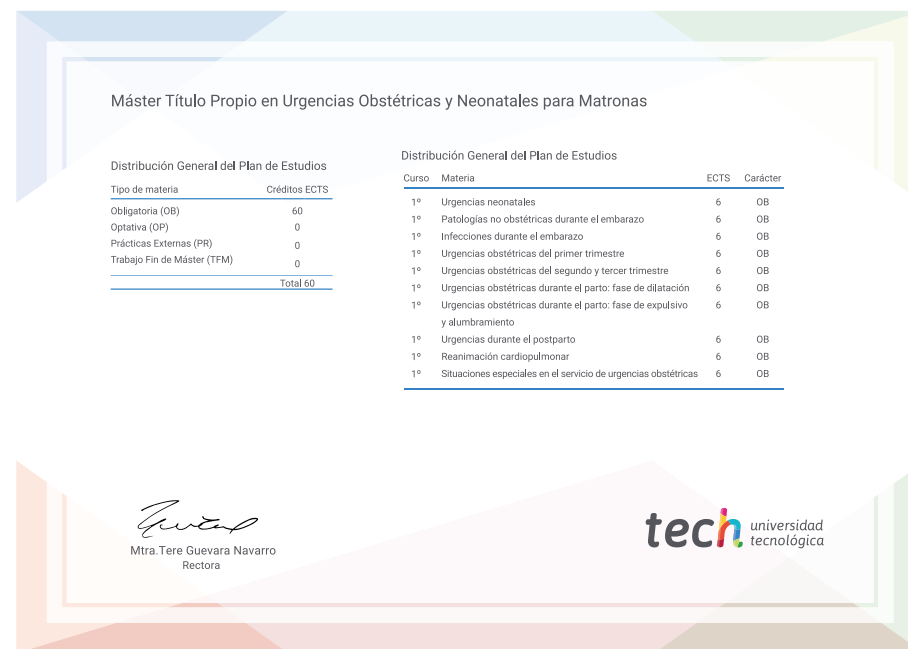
Máster Título Propio en Urgencias Obstétricas y Neonatales para Matronas

Distribución General del Plan de Estudios

| Tipo de materia | Créditos ECTS |
|---|---|
| Obligatoria (OB) | 60 |
| Optativa (OP) | 0 |
| Prácticas Externas (PR) | 0 |
| Trabajo Fin de Máster (TFM) | 0 |
| | Total 60 |

Distribución General del Plan de Estudios

| Curso | Materia | ECTS | Carácter |
|---|---|---|---|
| 1º | Urgencias neonatales | 6 | OB |
| 1º | Patologías no obstétricas durante el embarazo | 6 | OB |
| 1º | Infecciones durante el embarazo | 6 | OB |
| 1º | Urgencias obstétricas del primer trimestre | 6 | OB |
| 1º | Urgencias obstétricas del segundo y tercer trimestre | 6 | OB |
| 1º | Urgencias obstétricas durante el parto: fase de dilatación | 6 | OB |
| 1º | Urgencias obstétricas durante el parto: fase de expulsivo y alumbramiento | 6 | OB |
| 1º | Urgencias durante el postparto | 6 | OB |
| 1º | Reanimación cardiopulmonar | 6 | OB |
| 1º | Situaciones especiales en el servicio de urgencias obstétricas | 6 | OB |

Mtra.Tere Guevara Navarro
Rectora

tech universidad tecnológica